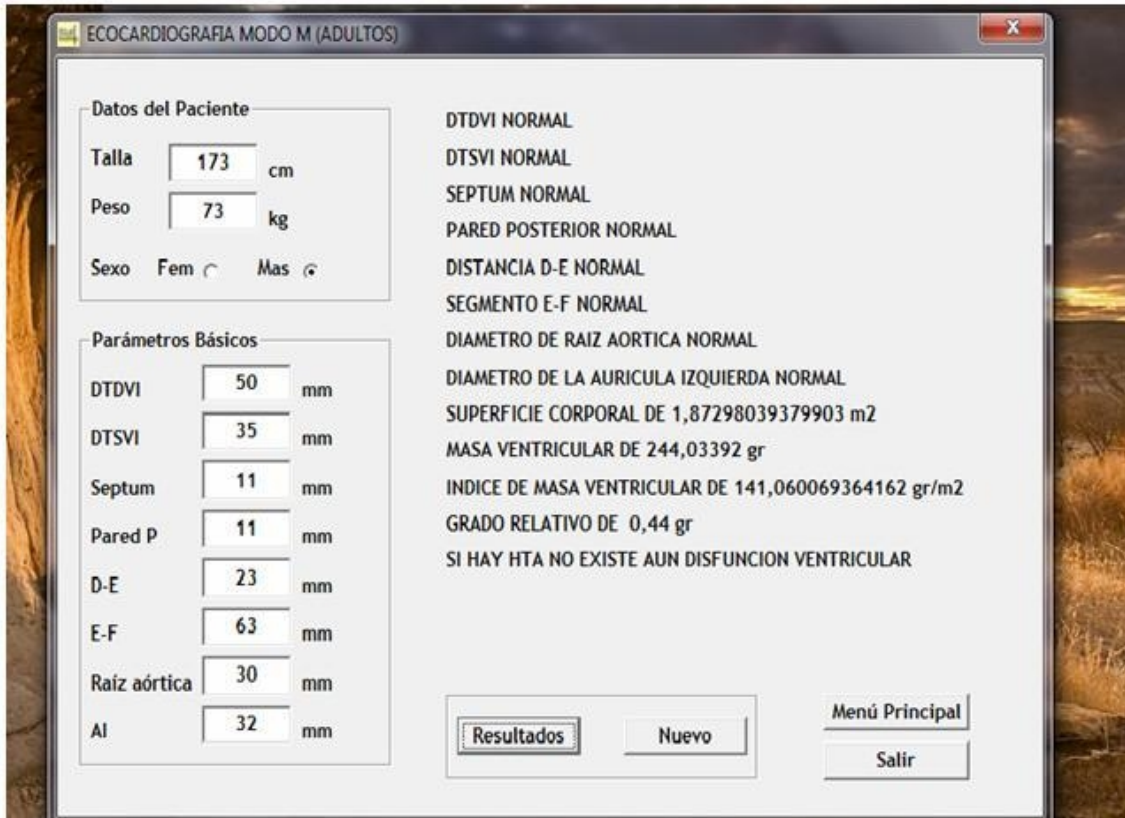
ECOCARDIOGRAFIA MODO M (ADULTOS)

Datos del Paciente
Talla 173 cm
Peso 73 kg
Sexo Fem Mas

Parámetros Básicos
DTDVI 50 mm
DTSVI 35 mm
Septum 11 mm
Pared P 11 mm
D-E 23 mm
E-F 63 mm
Raíz aórtica 30 mm
AI 32 mm

DTDVI NORMAL
DTSVI NORMAL
SEPTUM NORMAL
PARED POSTERIOR NORMAL
DISTANCIA D-E NORMAL
SEGMENTO E-F NORMAL
DIAMETRO DE RAIZ AORTICA NORMAL
DIAMETRO DE LA AURICULA IZQUIERDA NORMAL
SUPERFICIE CORPORAL DE 1,87298039379903 m2
MASA VENTRICULAR DE 244,03392 gr
INDICE DE MASA VENTRICULAR DE 141,060069364162 gr/m2
GRADO RELATIVO DE 0,44 gr
SI HAY HTA NO EXISTE AUN DISFUNCION VENTRICULAR

Resultados
Nuevo
Menú Principal
Salir